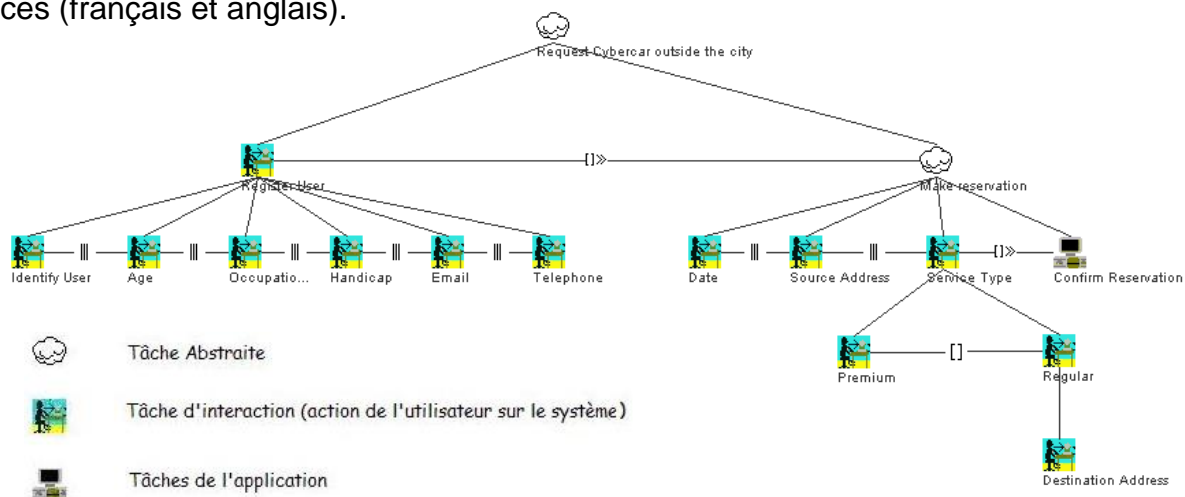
ces (français et anglais).

Request Cybercar outside the city

Register User

[]»

Make reservation

Identify User ||| Age ||| Occupatio... ||| Handicap ||| Email ||| Telephone

Date ||| Source Address ||| Service Type []» Confirm Reservation

Premium [] Regular

Destination Address

Tâche Abstraite

Tâche d'interaction (action de l'utilisateur sur le système)

Tâches de l'application